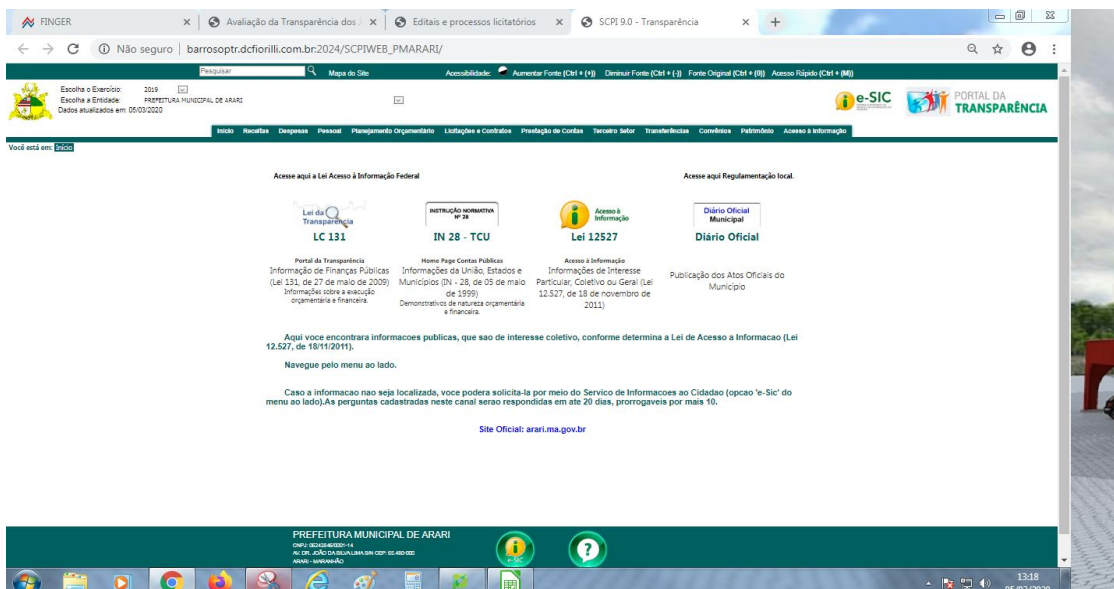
FINGER × | Avaliação da Transparência dos × | Editais e processos licitatórios × | SCPI 9.0 - Transparência × +

Não seguro | barrosoptr.dcfiorilli.com.br:2024/SCPIWEB_PMARARI/

Pesquisar Mapa do Site Acessibilidade: Aumentar Fonte (Ctrl + (+)) Diminuir Fonte (Ctrl + (-)) Fonte Original (Ctrl + (0)) Acesso Rápido (Ctrl + (M))

Escolha o Exercício: 2019
Escolha a Entidade: PREFEITURA MUNICIPAL DE ARARI
Dados atualizados em: 05/03/2020

e-SIC PORTAL DA TRANSPARÊNCIA

Início Receitas Despesas Pessoal Planejamento Orçamentário Licitações e Contratos Prestação de Contas Terceiro Setor Transferências Convênios Patrimônio Acesso à Informação

Você está em: Início

Acesse aqui a Lei Acesso à Informação Federal

Acesse aqui Regulamentação local.

Lei da Transparência
LC 131
Portal da Transparência
Informação de Finanças Públicas (Lei 131, de 27 de maio de 2009)
Informações sobre a execução orçamentária e financeira.

INSTRUÇÃO NORMATIVA Nº 28
IN 28 - TCU
Home Page Contas Públicas
Informações da União, Estados e Municípios (IN - 28, de 05 de maio de 1999)
Demonstrativos de natureza orçamentária e financeira.

Acesso à Informação
Lei 12527
Acesso à Informação
Informações de Interesse Particular, Coletivo ou Geral (Lei 12.527, de 18 de novembro de 2011)

Diário Oficial Municipal
Diário Oficial
Publicação dos Atos Oficiais do Município

Aqui voce encontrara informacoes publicas, que sao de interesse coletivo, conforme determina a Lei de Acesso a Informacao (Lei 12.527, de 18/11/2011).

Navegue pelo menu ao lado.

Caso a informacao nao seja localizada, voce podera solicita-la por meio do Servico de Informacoes ao Cidadao (opcao 'e-Sic' do menu ao lado).As perguntas cadastradas neste canal serao respondidas em ate 20 dias, prorrogaveis por mais 10.

Site Oficial: arari.ma.gov.br

PREFEITURA MUNICIPAL DE ARARI
CNPJ: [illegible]
AV. DR. JOÃO DA SILVA LIMA S/N CEP: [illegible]
ARARI - MARANHÃO

e-SIC

13:18
05/03/2020